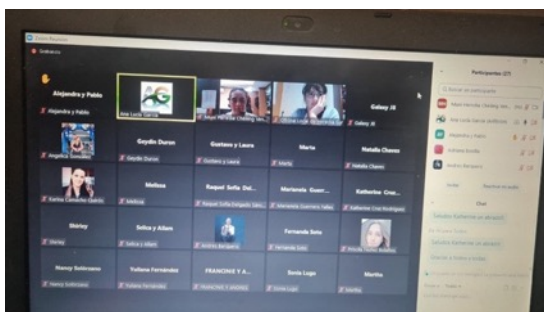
Alejandra y Pablo
Alejandra y Pablo
Ana Lucía García
Galaxy J8
Galaxy J8
Angelica González
Geydis Duran
Geydis Duran
Gustavo y Laura
Gustavo y Laura
Maria
Maria
Natalia Chaves
Natalia Chaves
Karina Camacho
Melissa
Melissa
Raquel Sofia Del...
Marianela Guerr...
Marianela Guerrero
Katherine Cruz...
Katherine Cruz Rodríguez
Shirley
Shirley
Solica y Ailam
Solica y Ailam
Fernanda Soto
Fernanda Soto
Nancy Solórzano
Nancy Solórzano
Yuliana Fernández
Yuliana Fernández
FRANCINE Y A...
Sonia Lugo
Sonia Lugo
Martha
Martha

Participantes (27)
Chat